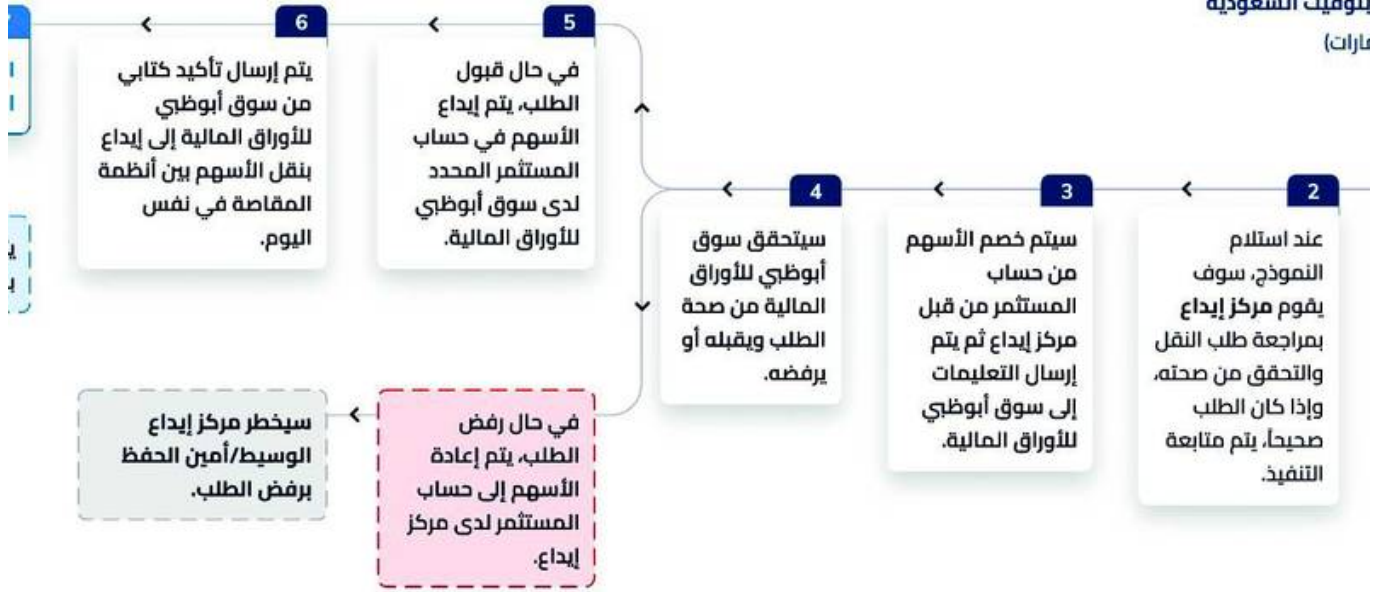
بتوقيت السعودية
مارات)

2
عند استلام النموذج، سوف يقوم مركز إيداع بمراجعة طلب النقل والتحقق من صحته، وإذا كان الطلب صحيحاً، يتم متابعة التنفيذ.

3
سيتم خصم الأسهم من حساب المستثمر من قبل مركز إيداع ثم يتم إرسال التعليمات إلى سوق أبوظبي للأوراق المالية.

4
سيتحقق سوق أبوظبي للأوراق المالية من صحة الطلب ويقبله أو يرفضه.

5
في حال قبول الطلب، يتم إيداع الأسهم في حساب المستثمر المحدد لدى سوق أبوظبي للأوراق المالية.

6
يتم إرسال تأكيد كتابي من سوق أبوظبي للأوراق المالية إلى إيداع بنقل الأسهم بين أنظمة المقاصة في نفس اليوم.

في حال رفض الطلب، يتم إعادة الأسهم إلى حساب المستثمر لدى مركز إيداع.

سيخطر مركز إيداع الوسيط/أمين الحفظ برفض الطلب.